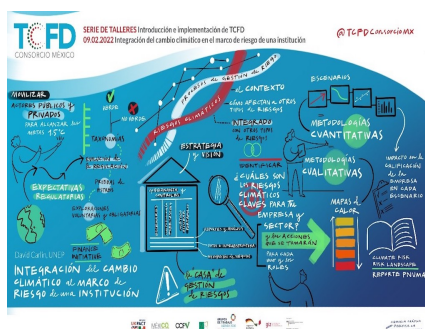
TCFD
CONSORCIO MÉXICO

SERIE DE TALLERES Introducción e implementación de TCFD
09.02.2022 Integración del cambio climático en el marco de riesgo de una institución

@TCFDConsorcioMX

MOVILIZAR
ACTORES PÚBLICOS Y PRIVADOS
PARA ALCANZAR LAS METAS 1.5°C

VERDE
NO VERDE
TAXONOMÍAS

EXPECTATIVAS REGULATORIAS

David Carlin, UNEP
FINANCE INITIATIVE

INTEGRACIÓN del CAMBIO CLIMÁTICO al MARCO de RIESGO de una INSTITUCIÓN

RIESGOS CLIMÁTICOS

PROCESO DE GESTIÓN DE RIESGOS

EL CONTEXTO
¿CÓMO AFECTAN A OTROS TIPOS DE RIESGOS?
INTEGRADO CON OTROS TIPOS DE RIESGO

ESTRATEGIA Y VISIÓN

¿CUÁLES SON LOS RIESGOS CLIMÁTICOS CLAVES PARA TU EMPRESA Y SECTOR?
¿QUÉ ACCIONES SE TOMARÁN?
PARA CADA UNO DE SUS ROLES

LA GUÍA DE GESTIÓN DE RIESGOS

ESCENARIOS
METODOLOGÍAS CUANTITATIVAS
METODOLOGÍAS CUALITATIVAS

MAPAS DE CALOR

IMPACTO EN LA CALIFICACIÓN DE LA EMPRESA EN CADA ESCENARIO

CLIMATE RISK LANDSCAPE
REPORTE PNUMA